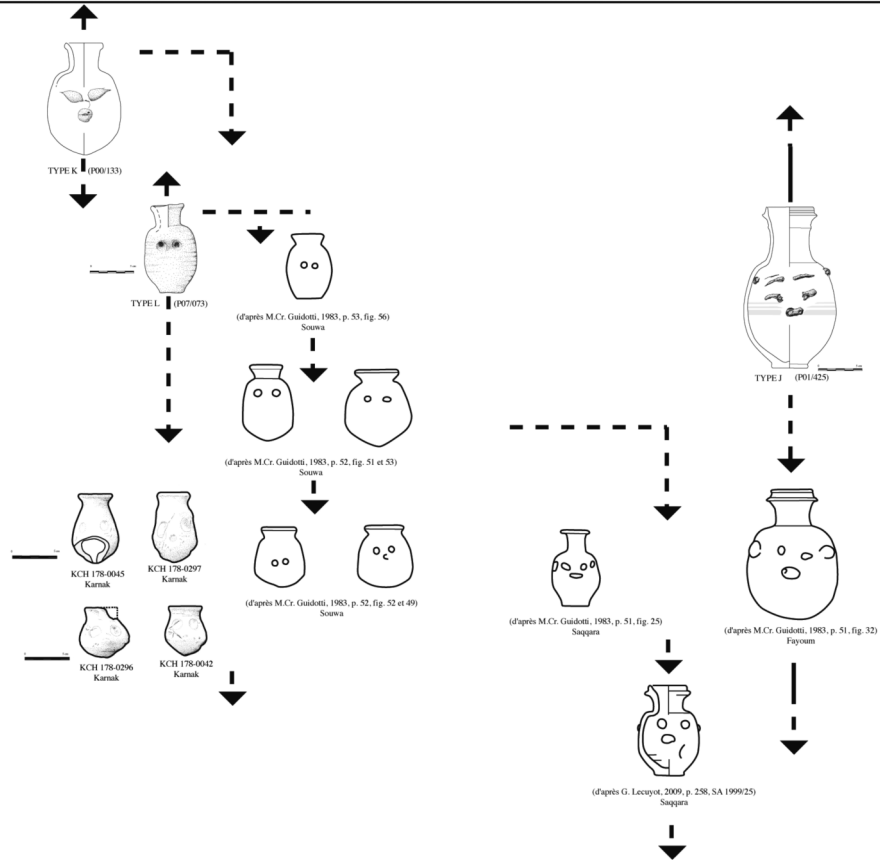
TYPE K (P00/133)

TYPE L (P07/073)

(d'après M.Cr. Guidotti, 1983, p. 53, fig. 56)
Souwa

(d'après M.Cr. Guidotti, 1983, p. 52, fig. 51 et 53)
Souwa

KCH 178-0045
Karnak

KCH 178-0297
Karnak

(d'après M.Cr. Guidotti, 1983, p. 52, fig. 52 et 49)
Souwa

KCH 178-0296
Karnak

KCH 178-0042
Karnak

TYPE J (P01/425)

(d'après M.Cr. Guidotti, 1983, p. 51, fig. 25)
Saqqara

(d'après M.Cr. Guidotti, 1983, p. 51, fig. 32)
Fayoum

(d'après G. Lecuyot, 2009, p. 258, SA 1999/25)
Saqqara